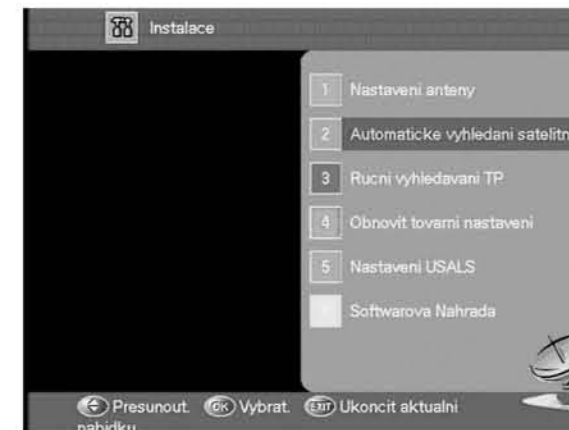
Instalace

1 Nastaveni anteny

2 Automaticke vyhledani satelitn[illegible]

3 Rucni vyhledavani TP

4 Obnovit tovarni nastaveni

5 Nastaveni USALS

Softwarova Nahrada

Presunout. OK Vybrat. EXIT Ukoncit aktualni nabidku